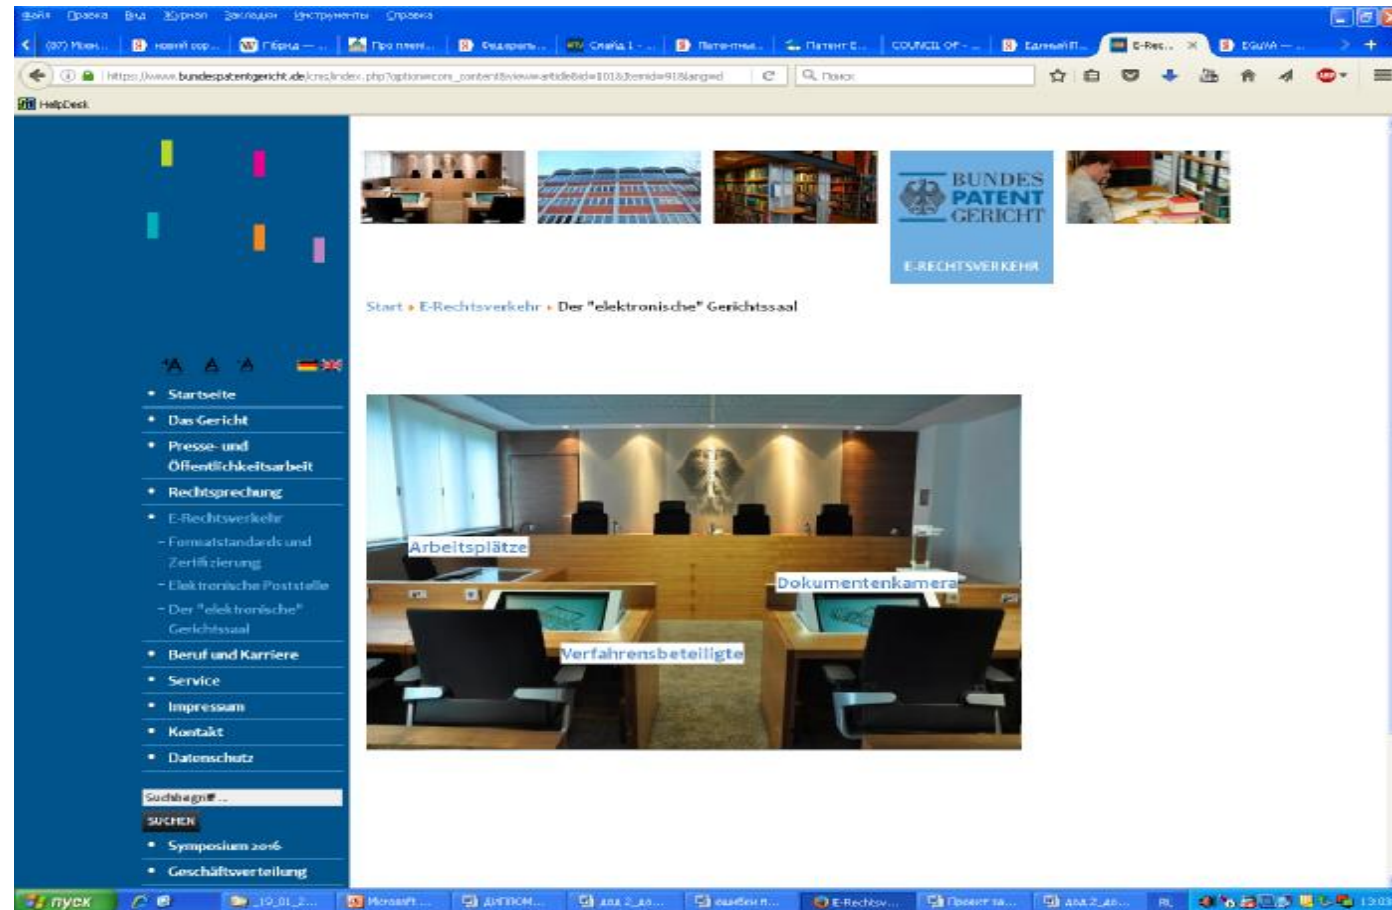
Файл Правка Вид Журнал Закладки Инструменты Справка

(97) Моя... | новий сор... | Гібрид — ... | Про плати... | Федераль... | Слайд 1 - ... | Патентна... | Патент Е... | COUNCIL OF - ... | Единий П... | E-Rec... | DGUVA — ...

https://www.bundespatentgericht.de/cms/index.php?option=com_content&view=article&id=101&Itemid=91&lang=d

Поиск

HelpDesk

BUNDES PATENT GERICHT

E-RECHTSVERKEHR

Start » E-Rechtsverkehr » Der "elektronische" Gerichtssaal

A A A

• Startseite
• Das Gericht
• Presse- und Öffentlichkeitsarbeit
• Rechtsprechung
• E-Rechtsverkehr
- Formatstandards und Zertifizierung
- Elektronische Poststelle
- Der "elektronische" Gerichtssaal
• Beruf und Karriere
• Service
• Impressum
• Kontakt
• Datenschutz

Suchbegriff...
SUCHEN

• Symposium 2016
• Geschäftsverteilung

Arbeitsplätze

Dokumentenkamera

Verfahrensbeteiligte

пуск | 19_01_2... | Microsoft ... | ДИПЛОМ... | дод 2_до... | ошибки п... | E-Rechtsv... | Проект та... | дод 2_до... | RL | 13:03